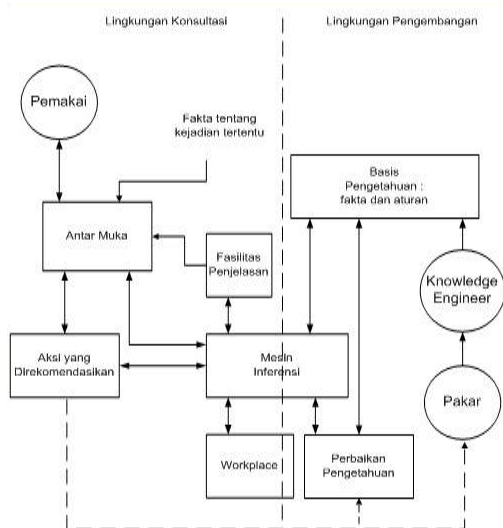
Lingkungan Konsultasi

Lingkungan Pengembangan

Pemakai

Fakta tentang kejadian tertentu

Basis Pengetahuan : fakta dan aturan

Antar Muka

Fasilitas Penjelasan

Knowledge Engineer

Aksi yang Direkomendasikan

Mesin Inferensi

Pakar

Workplace

Perbaikan Pengetahuan